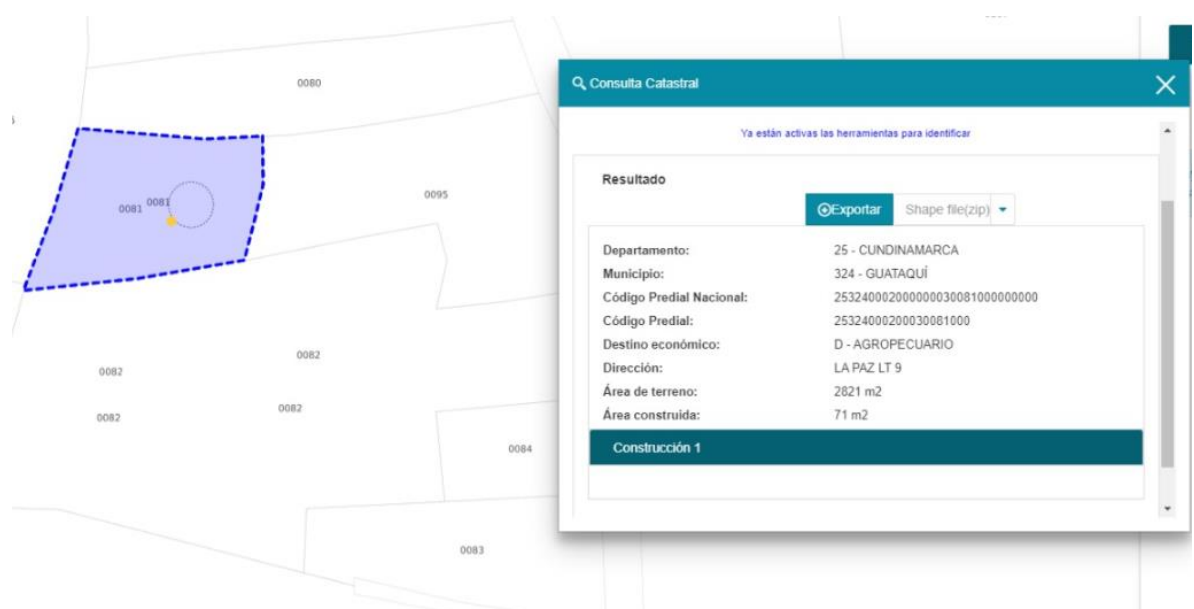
0080

0081 0081

0095

0082

0082

0082

0082

0084

0083

Consulta Catastral

Ya están activas las herramientas para identificar

Resultado

Exportar Shape file(zip)

| | |
|---|---|
| Departamento: | 25 - CUNDINAMARCA |
| Municipio: | 324 - GUATAQUÍ |
| Código Predial Nacional: | 253240002000000030081000000000 |
| Código Predial: | 25324000200030081000 |
| Destino económico: | D - AGROPECUARIO |
| Dirección: | LA PAZ LT 9 |
| Área de terreno: | 2821 m2 |
| Área construida: | 71 m2 |

Construcción 1